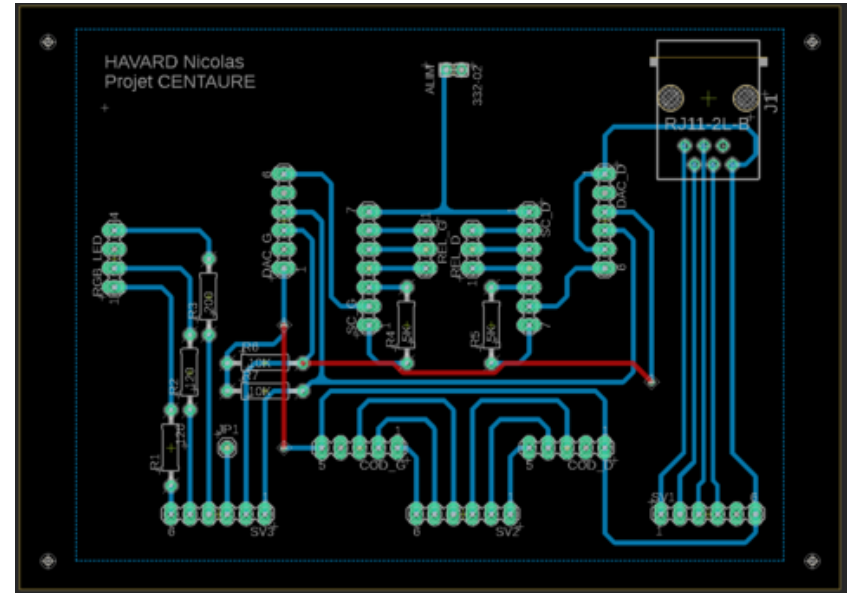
HAVARD Nicolas
Projet CENTAURE

ALIM
332-02

RJ11-2L-B
J1

RGB_LED
4
1

DAC_G
8
1

7
SC_G
1

REL_G
REL_D

SC_D
7
1

DAC_D
8
1

R3
200

R2
120

R1
120

R8
10K
R7
10K

R4
56k

R5
56k

JP1

5
COD_G
1

5
COD_D
1

6
SV3

6
SV2

SV1
1
6